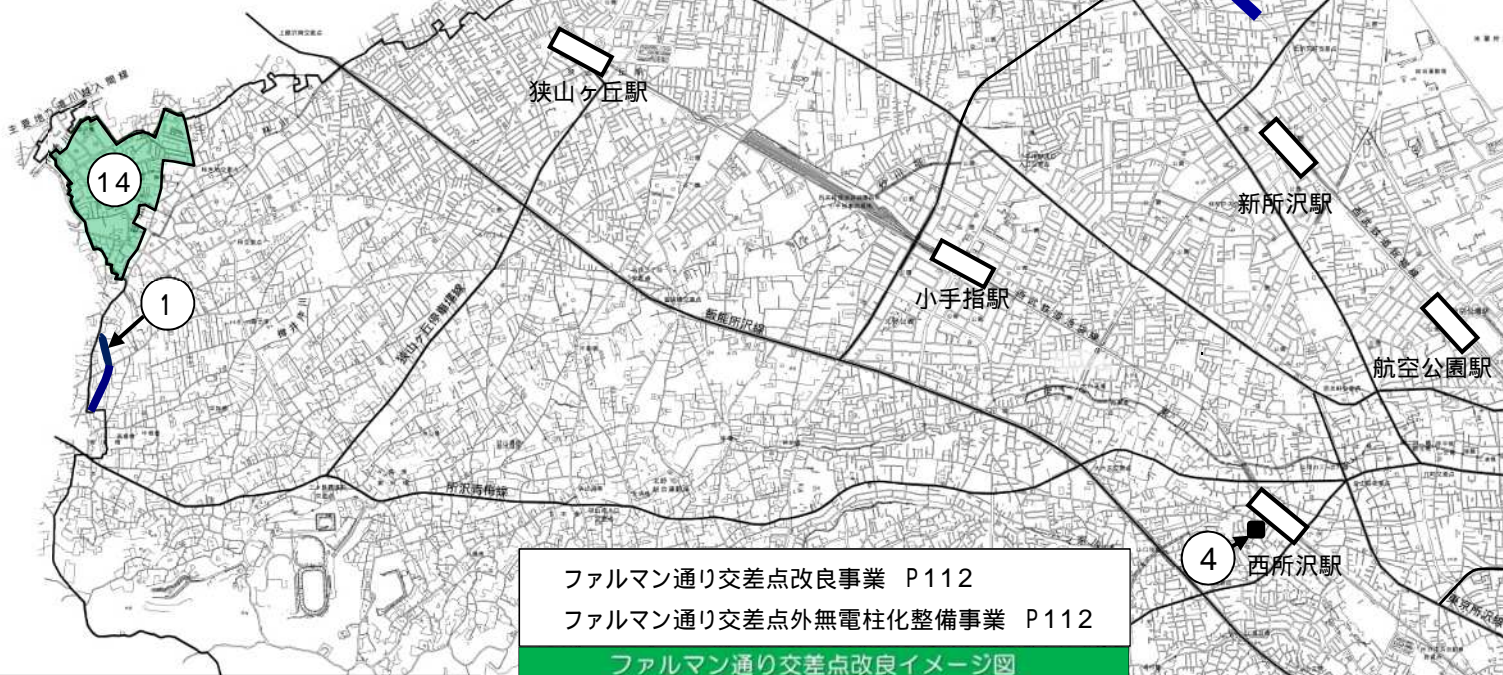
狭山ヶ丘駅

新所沢駅

14

1

小手指駅

航空公園駅

狭山ヶ丘停車場線

飯能所沢線

所沢青梅線

4

西所沢駅

ファルマン通り交差点改良事業　P112

ファルマン通り交差点外無電柱化整備事業　P112

ファルマン通り交差点改良イメージ図